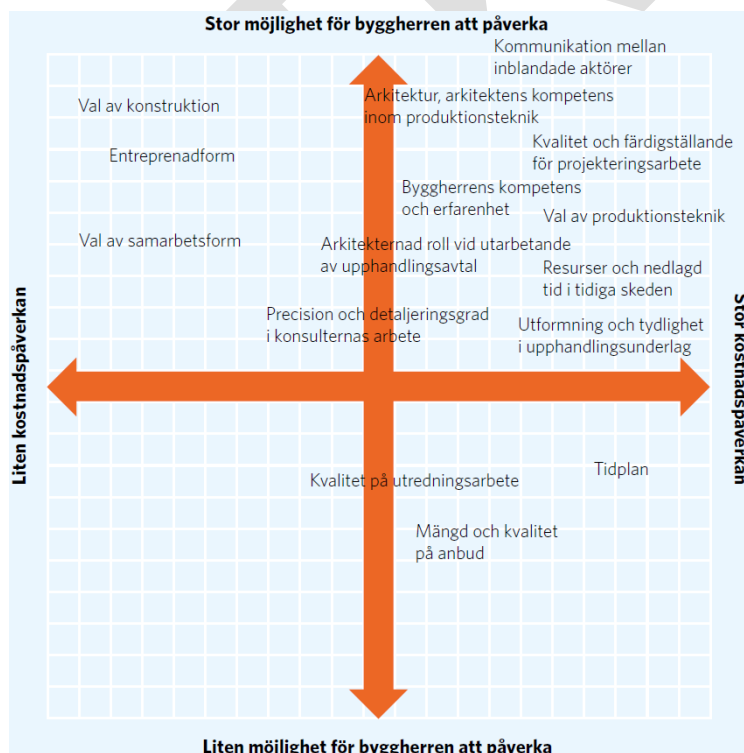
Stor möjlighet för byggherren att påverka

Kommunikation mellan inblandade aktörer

Val av konstruktion

Arkitektur, arkitektens kompetens inom produktionsteknik

Kvalitet och färdigställande för projekteringsarbete

Entreprenadform

Byggherrens kompetens och erfarenhet

Val av produktionsteknik

Val av samarbetsform

Arkitekternad roll vid utarbetande av upphandlingsavtal

Resurser och nedlagd tid i tidiga skeden

Precision och detaljeringsgrad i konsulternas arbete

Utformning och tydlighet i upphandlingsunderlag

Liten kostnadspåverkan

Stor kostnadspåverkan

Tidplan

Kvalitet på utredningsarbete

Mängd och kvalitet på anbud

Liten möjlighet för byggherren att påverka